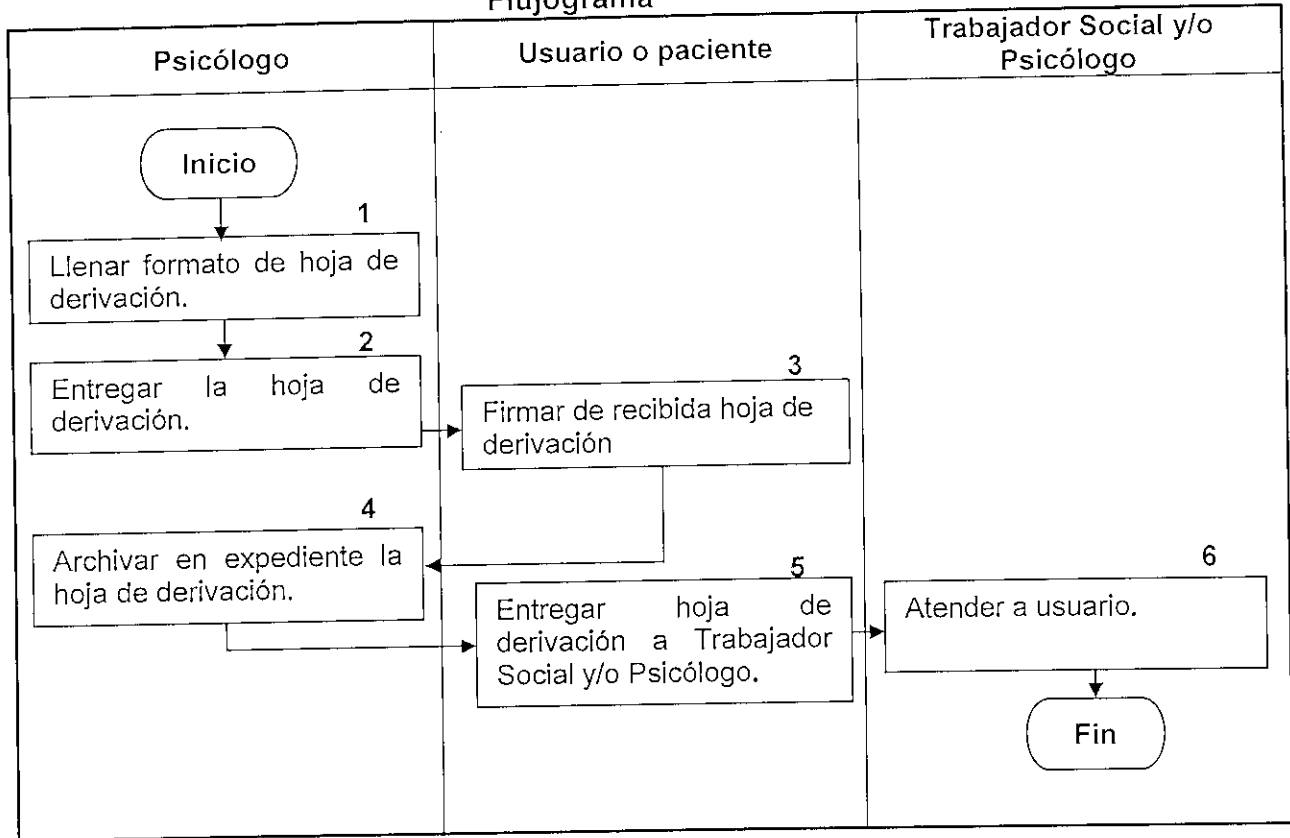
Flujograma

Psicólogo

Usuario o paciente

Trabajador Social y/o Psicólogo

Inicio

1

Llenar formato de hoja de derivación.

2

Entregar la hoja de derivación.

3

Firmar de recibida hoja de derivación

4

Archivar en expediente la hoja de derivación.

5

Entregar hoja de derivación a Trabajador Social y/o Psicólogo.

6

Atender a usuario.

Fin